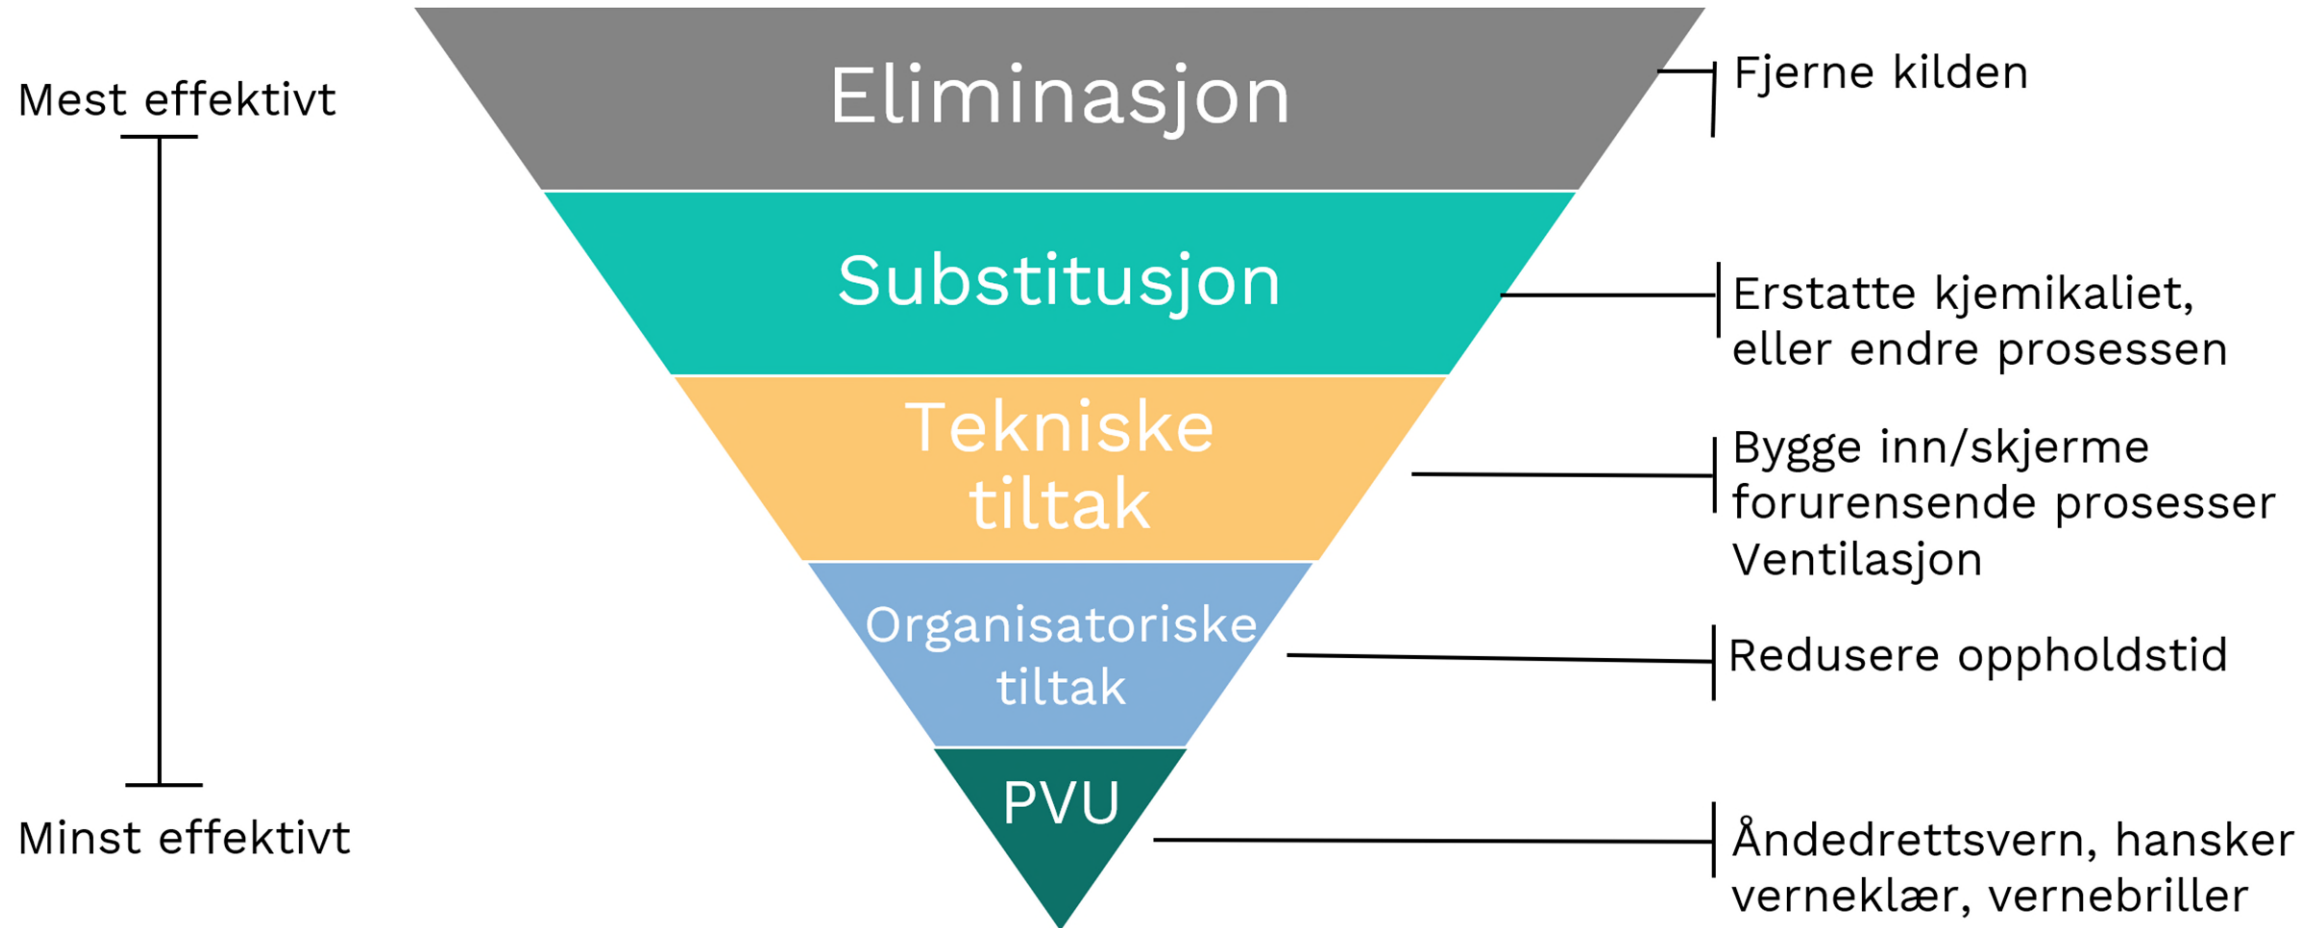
Mest effektivt

Minst effektivt

Eliminasjon

Fjerne kilden

Substitusjon

Erstatte kjemikaliet, eller endre prosessen

Tekniske tiltak

Bygge inn/skjerme forurensende prosesser
Ventilasjon

Organisatoriske tiltak

Redusere oppholdstid

PVU

Åndedrettsvern, hansker verneklær, vernebriller